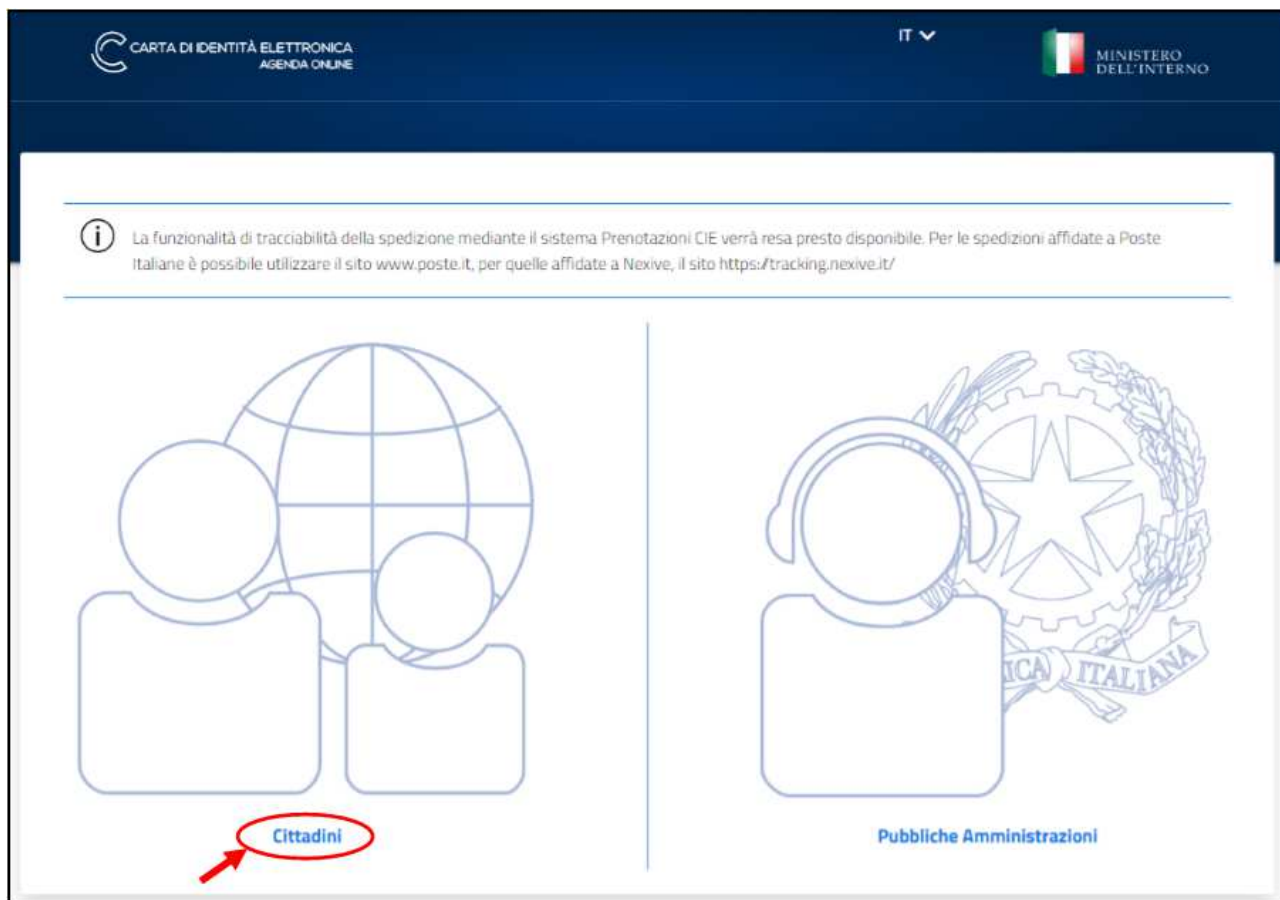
CARTA DI IDENTITÀ ELETTRONICA
AGENDA ONLINE

IT

MINISTERO
DELL'INTERNO

La funzionalità di tracciabilità della spedizione mediante il sistema Prenotazioni CIE verrà resa presto disponibile. Per le spedizioni affidate a Poste Italiane è possibile utilizzare il sito www.poste.it, per quelle affidate a Nexive, il sito https:/tracking.nexive.it/

ICA ITALIANA

Cittadini

Pubbliche Amministrazioni